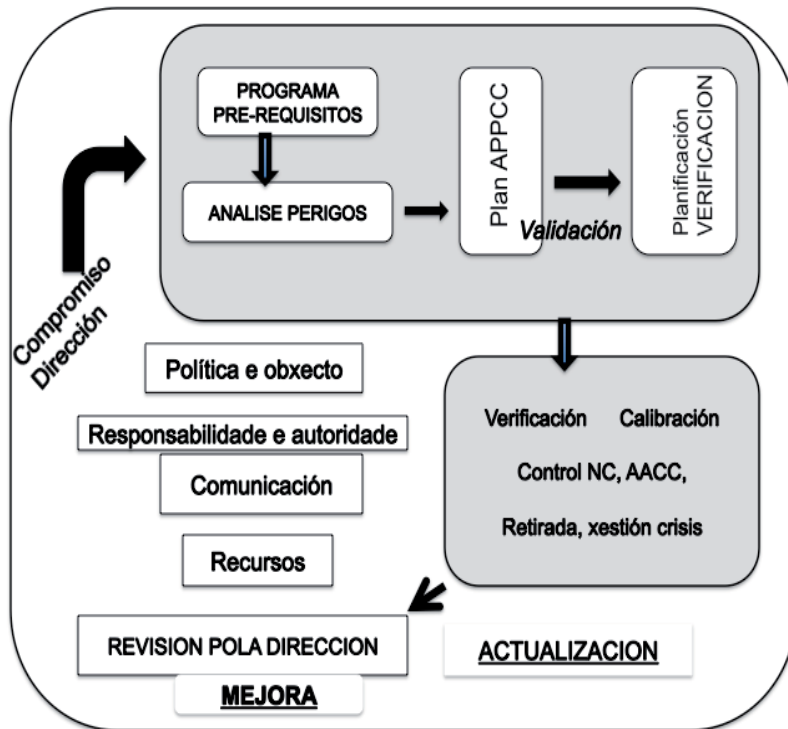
PROGRAMA PRE-REQUISITOS

ANALISE PERIGOS

Plan APPCC

Validación

Planificación VERIFICACION

Compromiso Dirección

Política e obxecto

Responsabilidade e autoridade

Comunicación

Recursos

Verificación Calibración

Control NC, AACC,

Retirada, xestión crisis

REVISION POLA DIRECCION

ACTUALIZACION

MEJORA